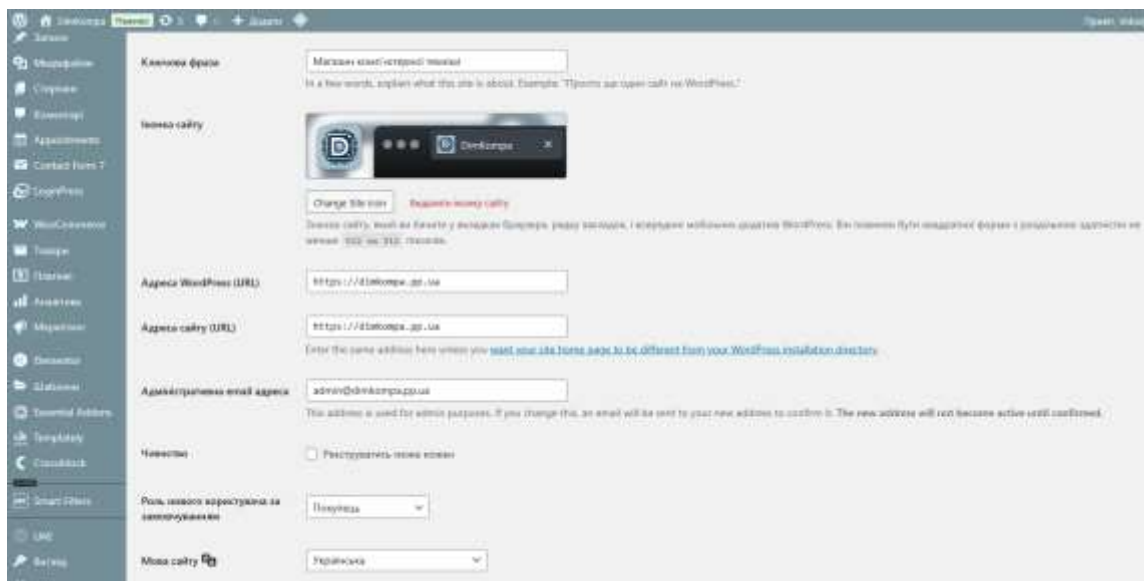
Dimkompa Тестові 5 0 + Додати Привіт, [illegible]

Записи
Медіафайли
Сторінки
Коментарі
Appointments
Contact Form 7
LoginPress
WooCommerce
Товари
Платежі
Аналітика
Маркетинг
Elementor
Шаблони
Essential Addons
Templately
CookieYes
Smart Filters
UAE
Вигляд

Ключова фраза
Магазин комп'ютерної техніки
In a few words, explain what this site is about. Example: "Просто ще один сайт на WordPress."

Іконка сайту
Dimkompa
Change Site Icon Видалити іконку сайту
Значок сайту, який ви бачите у вкладках браузера, рядку закладок, і всередині мобільних додатків WordPress. Він повинен бути квадратної форми з розміром щонайменше 512 на 512 пікселів.

Адреса WordPress (URL)
https://dimkompa.pp.ua

Адреса сайту (URL)
https://dimkompa.pp.ua
Enter the same address here unless you want your site home page to be different from your WordPress installation directory.

Адміністративна email адреса
admin@dimkompa.pp.ua
This address is used for admin purposes. If you change this, an email will be sent to your new address to confirm it. The new address will not become active until confirmed.

Членство
Реєструватись може кожен

Роль нового користувача за замовчуванням
Покупець

Мова сайту
Українська